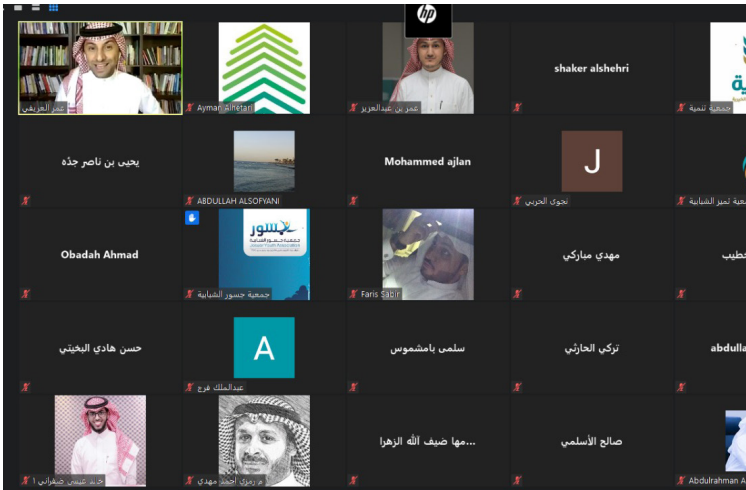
hp

عمر العريفي
Ayman Alfetari
عمر بن عبدالعزيز
shaker alshehri
جمعية تنمية

يحيى بن ناصر جذه
ABDULLAH ALSOFYANI
Mohammed ajlan
J
نجوى الحربي
جمعية تميز الشبابية

Obadah Ahmad
جسور
جمعية جسور الشبابية
Faris Sabir
مهدي مباركي
خطيب

حسن هادي البخيتي
A
عبدالملك فرج
سلمى بامشموس
تركي الحارثي
abdulla

خالد عيسى عسيري 1
م رمزي احمد مهدي
مها ضيف الله الزهرا...
صالح الأسلمي
Abdulrahman A